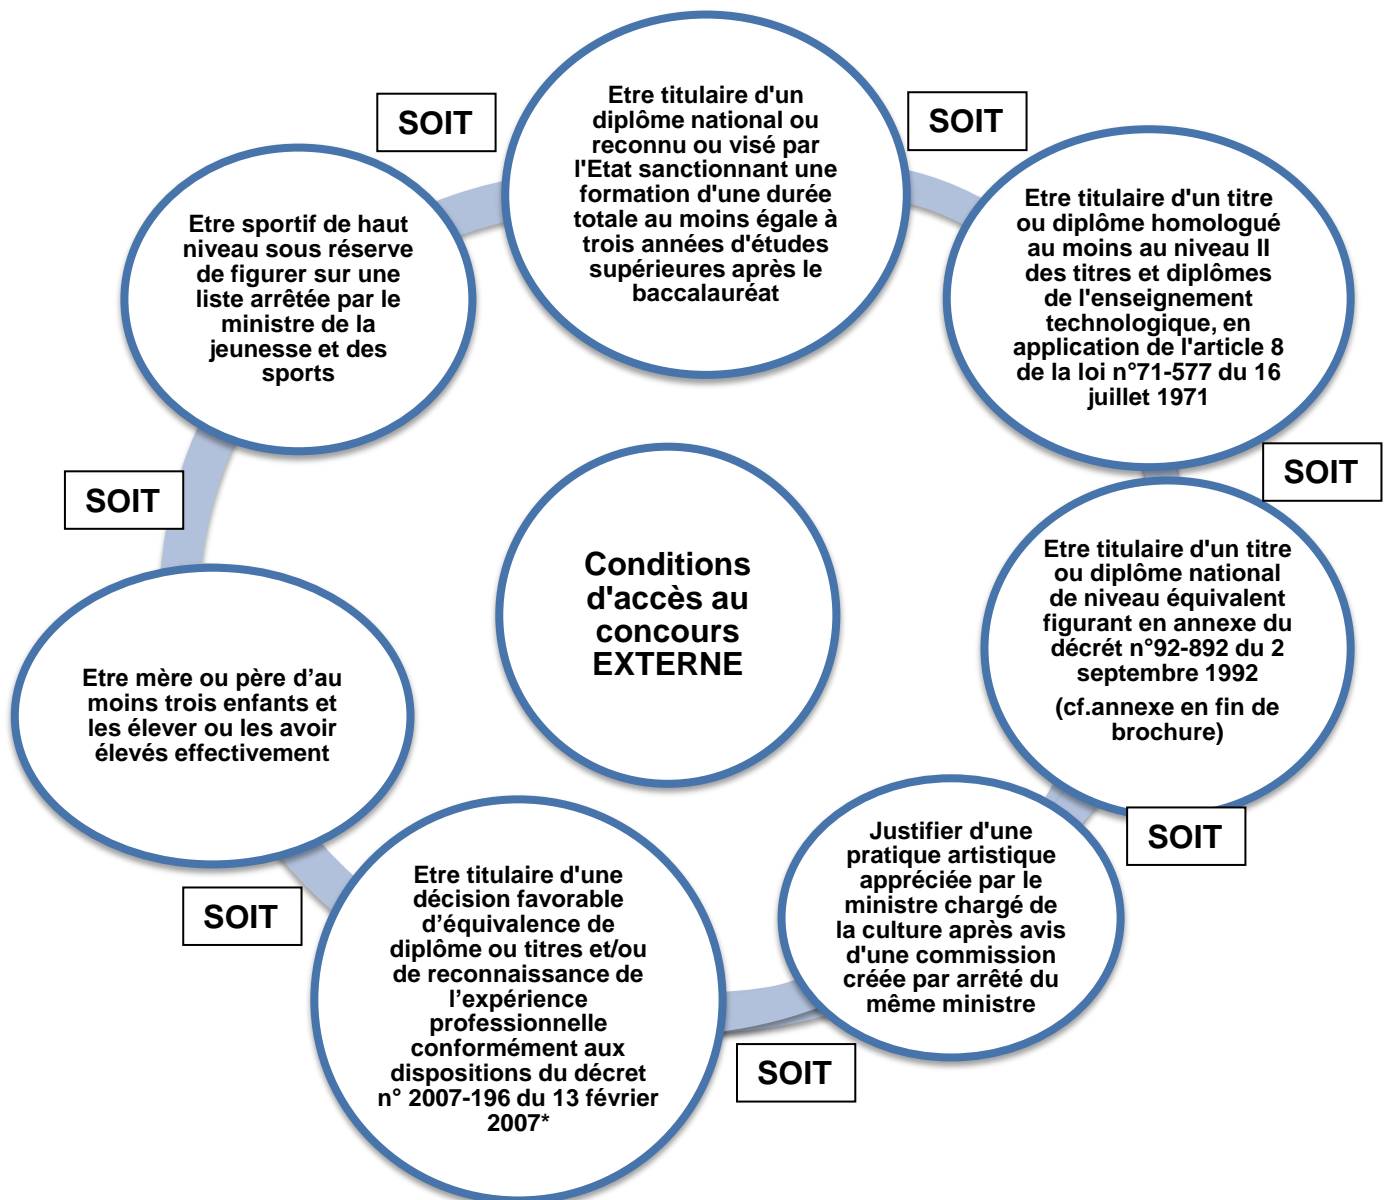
Conditions d'accès au concours EXTERNE

Etre titulaire d'un diplôme national ou reconnu ou visé par l'Etat sanctionnant une formation d'une durée totale au moins égale à trois années d'études supérieures après le baccalauréat

SOIT

Etre titulaire d'un titre ou diplôme homologué au moins au niveau II des titres et diplômes de l'enseignement technologique, en application de l'article 8 de la loi n°71-577 du 16 juillet 1971

SOIT

Etre titulaire d'un titre ou diplôme national de niveau équivalent figurant en annexe du décrét n°92-892 du 2 septembre 1992

(cf.annexe en fin de brochure)

SOIT

Justifier d'une pratique artistique appréciée par le ministre chargé de la culture après avis d'une commission créée par arrêté du même ministre

SOIT

Etre titulaire d'une décision favorable d'équivalence de diplôme ou titres et/ou de reconnaissance de l'expérience professionnelle conformément aux dispositions du décret n° 2007-196 du 13 février 2007*

SOIT

Etre mère ou père d'au moins trois enfants et les élever ou les avoir élevés effectivement

SOIT

Etre sportif de haut niveau sous réserve de figurer sur une liste arrêtée par le ministre de la jeunesse et des sports

SOIT